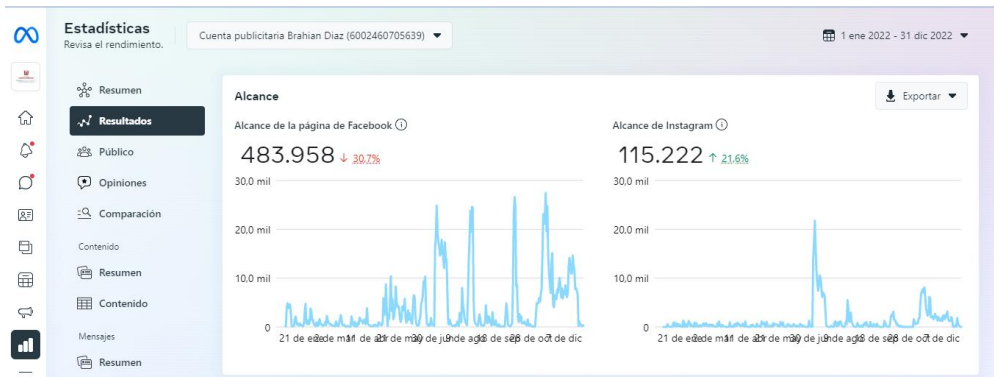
Estadísticas
Revisa el rendimiento.

Cuenta publicitaria Brahian Diaz (6002460705639)

1 ene 2022 - 31 dic 2022

Resumen
Resultados
Público
Opiniones
Comparación
Contenido
Resumen
Contenido
Mensajes
Resumen

Alcance

Exportar

Alcance de la página de Facebook

483.958 ↓ 30,7%

30,0 mil
20,0 mil
10,0 mil
0

21 de e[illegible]de ma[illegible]de a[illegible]de ma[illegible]de ju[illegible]de ag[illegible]de se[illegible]de oc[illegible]de dic

Alcance de Instagram

115.222 ↑ 21,6%

30,0 mil
20,0 mil
10,0 mil
0

21 de e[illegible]de ma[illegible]de a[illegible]de ma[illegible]de ju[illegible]de ag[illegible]de se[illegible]de oc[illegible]de dic